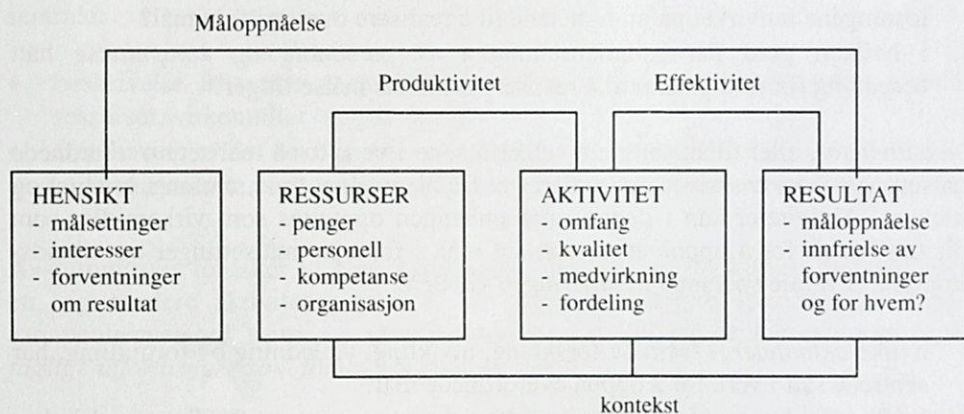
Måloppnåelse

Produktivitet

Effektivitet

HENSIKT
- målsettinger
- interesser
- forventninger om resultat

RESSURSER
- penger
- personell
- kompetanse
- organisasjon

AKTIVITET
- omfang
- kvalitet
- medvirkning
- fordeling

RESULTAT
- måloppnåelse
- innfrielse av forventninger og for hvem?

kontekst